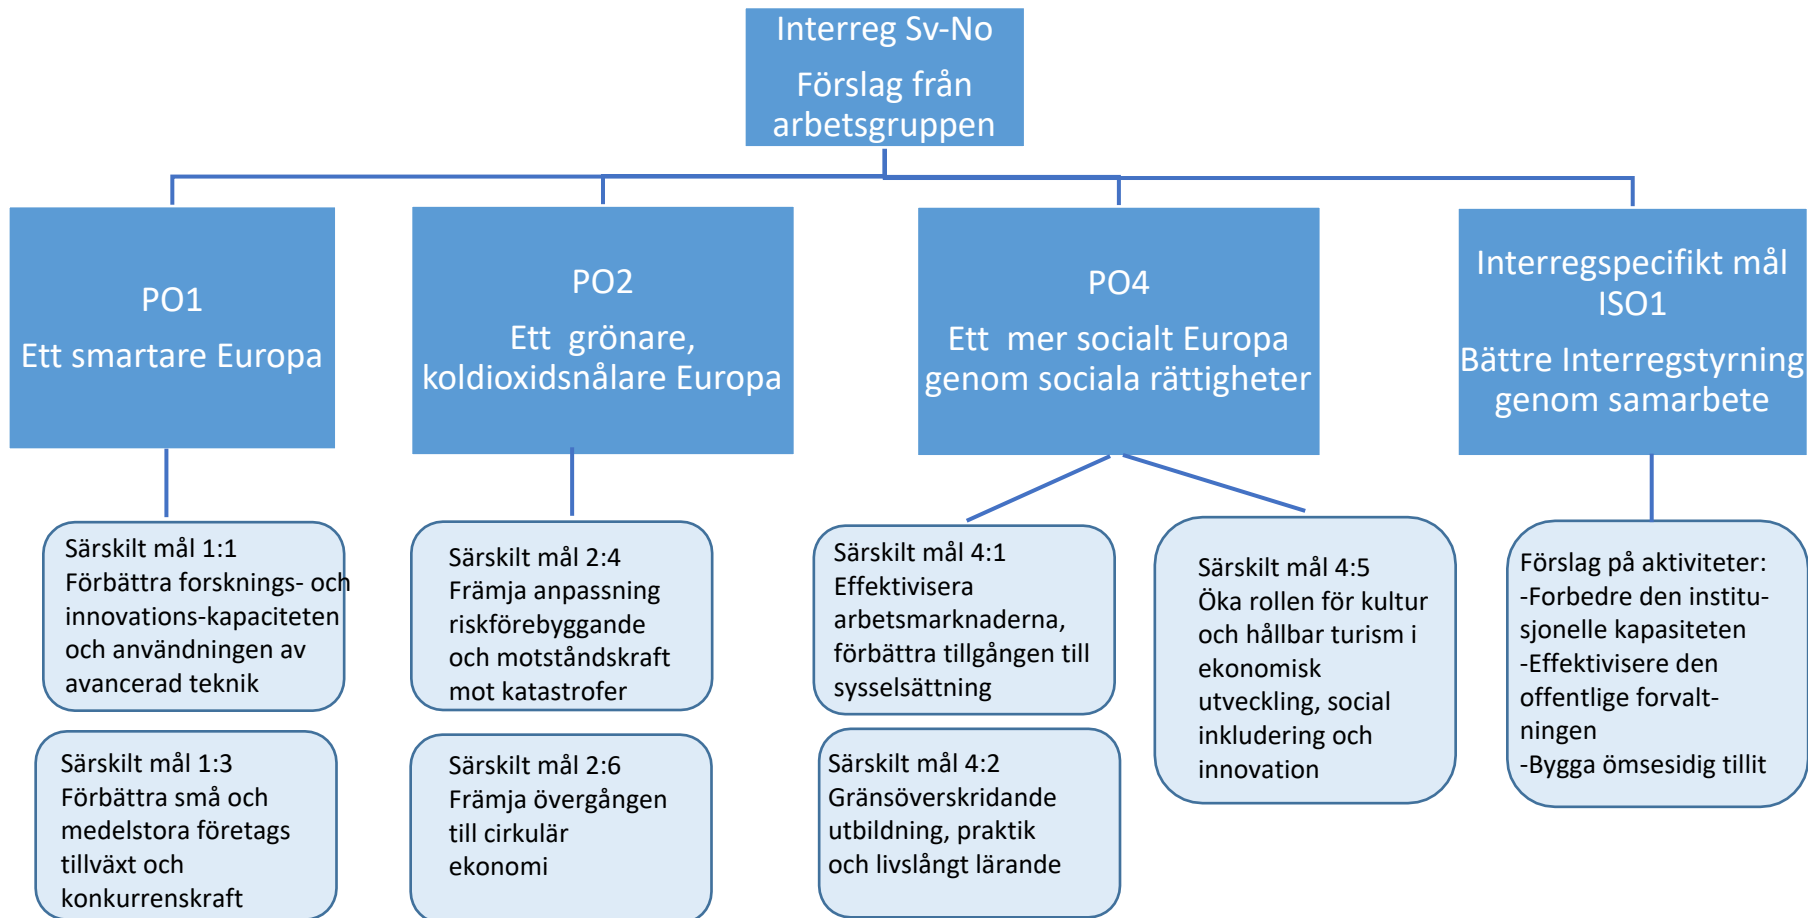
Interreg Sv-No

Förslag från arbetsgruppen

PO1

Ett smartare Europa

PO2

Ett grönare, koldioxidsnålare Europa

PO4

Ett mer socialt Europa genom sociala rättigheter

Interregspecifikt mål ISO1

Bättre Interregstyrning genom samarbete

Särskilt mål 1:1
Förbättra forsknings- och innovations-kapaciteten och användningen av avancerad teknik

Särskilt mål 1:3
Förbättra små och medelstora företags tillväxt och konkurrenskraft

Särskilt mål 2:4
Främja anpassning riskförebyggande och motståndskraft mot katastrofer

Särskilt mål 2:6
Främja övergången till cirkulär ekonomi

Särskilt mål 4:1
Effektivisera arbetsmarknaderna, förbättra tillgången till sysselsättning

Särskilt mål 4:2
Gränsöverskridande utbildning, praktik och livslångt lärande

Särskilt mål 4:5
Öka rollen för kultur och hållbar turism i ekonomisk utveckling, social inkludering och innovation

Förslag på aktiviteter:
-Forbedre den institusjonelle kapasiteten
-Effektivisere den offentlige forvaltningen
-Bygga ömsesidig tillit